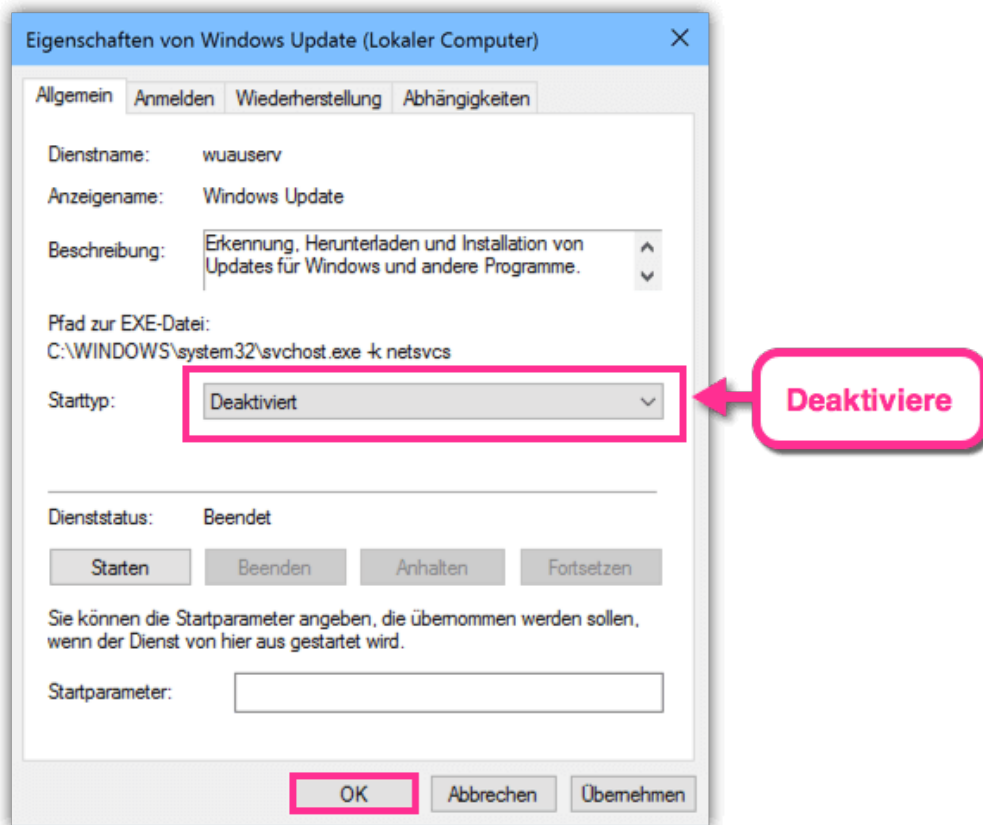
Eigenschaften von Windows Update (Lokaler Computer)

×

Allgemein | Anmelden | Wiederherstellung | Abhängigkeiten

Dienstname: wuauserv

Anzeigename: Windows Update

Beschreibung: Erkennung, Herunterladen und Installation von Updates für Windows und andere Programme.

Pfad zur EXE-Datei:
C:\WINDOWS\system32\svchost.exe -k netsvcs

Starttyp: Deaktiviert

Deaktiviere

Dienststatus: Beendet

Starten | Beenden | Anhalten | Fortsetzen

Sie können die Startparameter angeben, die übernommen werden sollen, wenn der Dienst von hier aus gestartet wird.

Startparameter:

OK | Abbrechen | Übernehmen